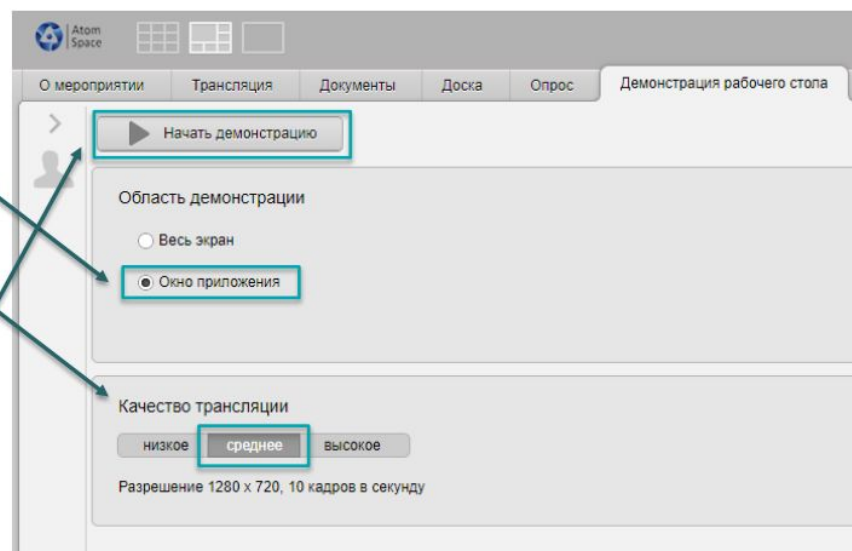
Atom Space

О мероприятии | Трансляция | Документы | Доска | Опрос | Демонстрация рабочего стола

Начать демонстрацию

Область демонстрации

Весь экран

Окно приложения

Качество трансляции

низкое | среднее | высокое

Разрешение 1280 x 720, 10 кадров в секунду